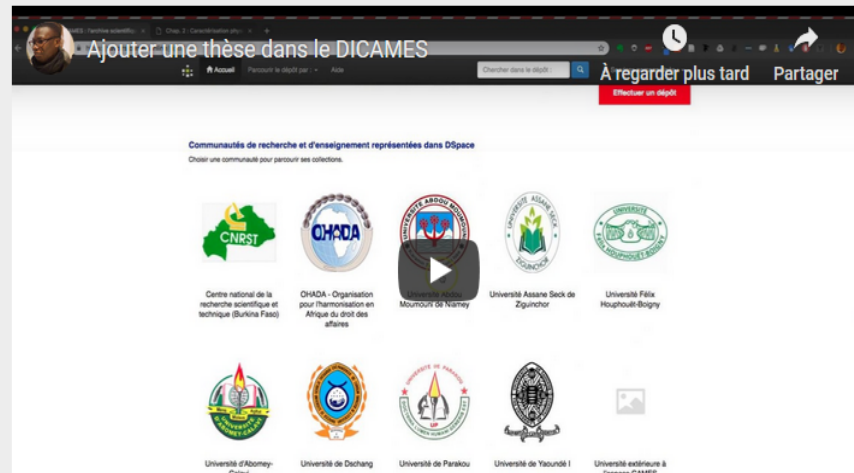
Ajouter une thèse dans le DICAMES

À regarder plus tard

Partager

Accueil

Parcourir le dépôt par

Aide

Chercher dans le dépôt

Effectuer un dépôt

Communautés de recherche et d'enseignement représentées dans DSpace

Choisir une communauté pour parcourir ses collections.

CNRST

Centre national de la recherche scientifique et technique (Burkina Faso)

OHADA

OHADA - Organisation pour l'harmonisation en Afrique du droit des affaires

UNIVERSITÉ ABDOU MOUMOUNI

Université Abdou Moumouni de Niamey

UNIVERSITÉ ASSANE SECK ZIGUINCHOR

Université Assane Seck de Ziguinchor

UNIVERSITÉ FÉLIX HOUPHOUËT-BOIGNY

Université Félix Houphouët-Boigny

UNIVERSITÉ D'ABOMEY-CALAVI

Université d'Abomey-Calavi

Université de Dschang

UNIVERSITÉ DE PARAKOU

UP

Université de Parakou

Université de Yaoundé I

Université extérieure à l'espace CAMES